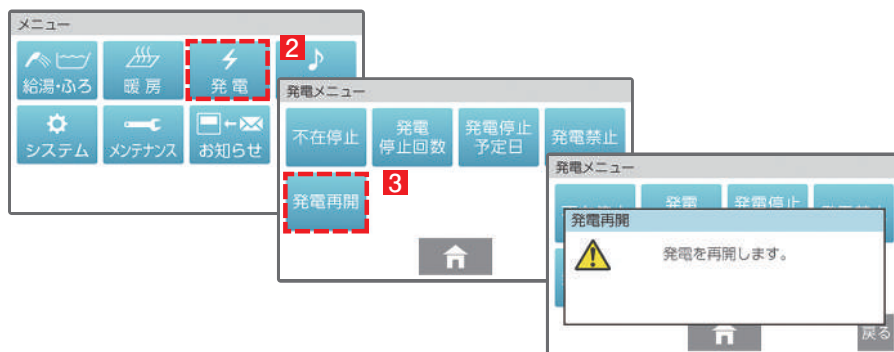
メニュー

給湯・ふろ
暖房
発電
2
システム
メンテナンス
お知らせ

発電メニュー

不在停止
発電停止回数
発電停止予定日
発電禁止
3
発電再開

発電メニュー

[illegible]
発電
発電停止
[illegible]

発電再開

発電を再開します。

戻る